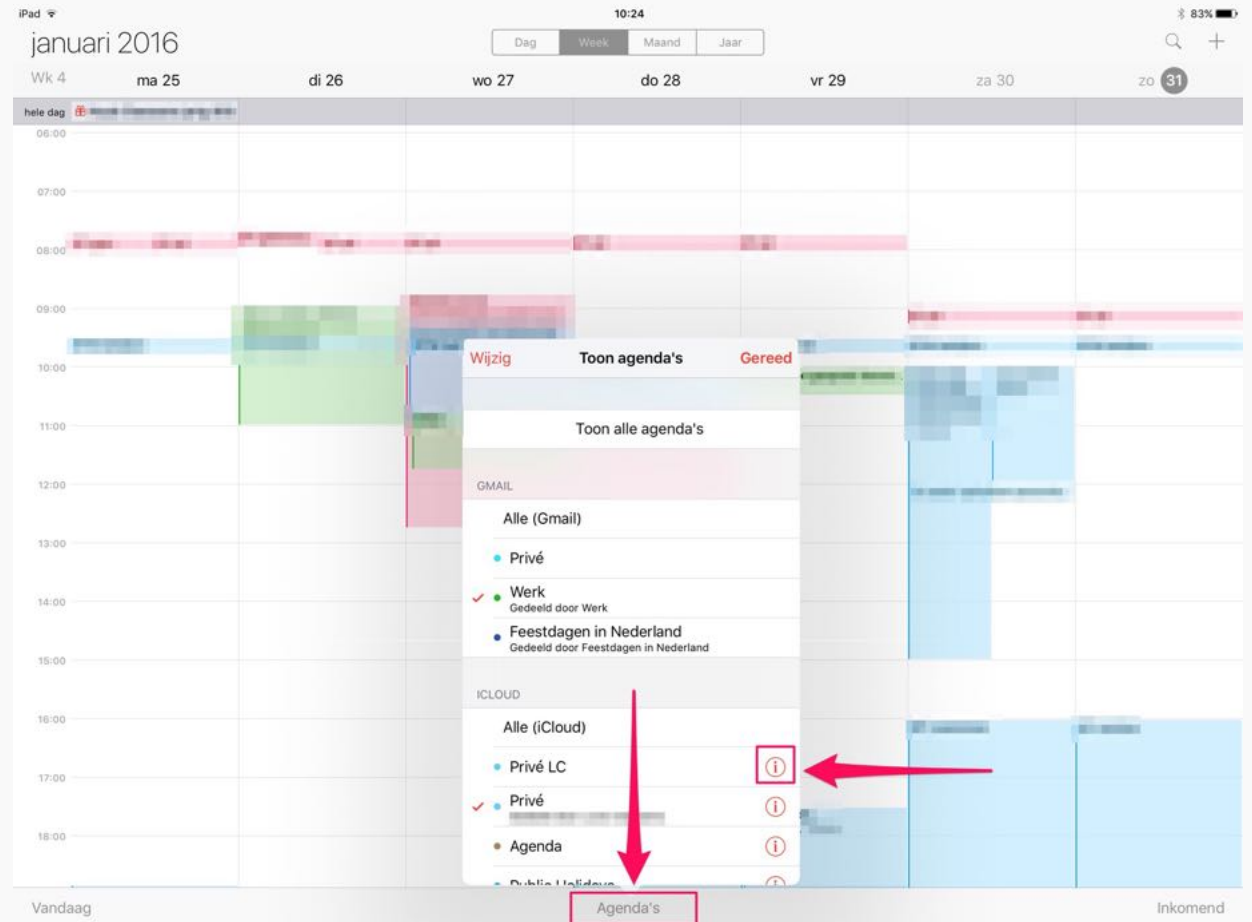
iPad
10:24
83%

januari 2016

Dag | Week | Maand | Jaar

Wk 4 ma 25 di 26 wo 27 do 28 vr 29 za 30 zo 31

hele dag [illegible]

06:00
07:00
08:00
09:00
10:00
11:00
12:00
13:00
14:00
15:00
16:00
17:00
18:00

Wijzig Toon agenda's Gereed

Toon alle agenda's

GMAIL

Alle (Gmail)

Privé

Werk
Gedeeld door Werk

Feestdagen in Nederland
Gedeeld door Feestdagen in Nederland

ICLOUD

Alle (iCloud)

Privé LC

Privé
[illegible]

Agenda

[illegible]

Vandaag Agenda's Inkomend